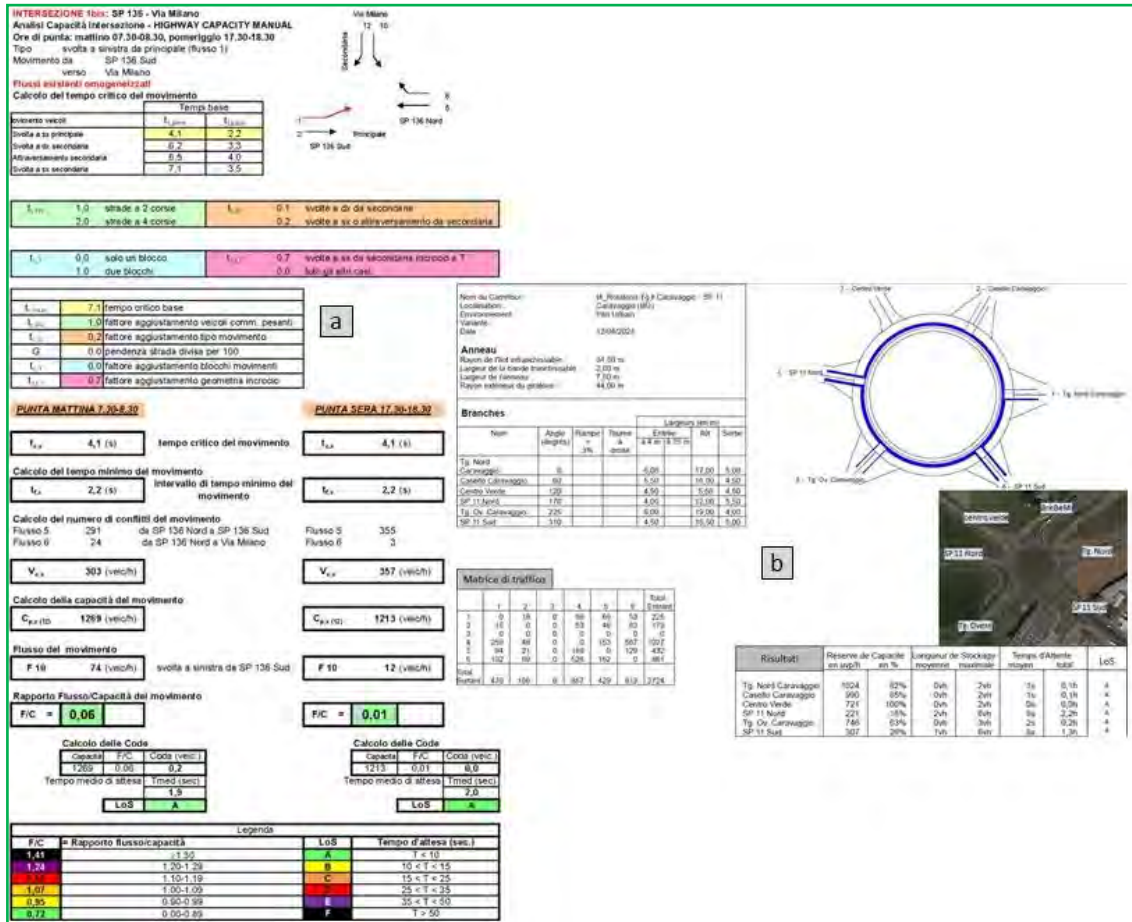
INTERSEZIONE 1bis: SP 135 - Via Milano
Analisi Capacità Intersezione - HIGHWAY CAPACITY MANUAL
Ore di punta: mattino 07.30-08.30, pomeriggio 17.30-18.30
Tipo svolta a sinistra da principale (flusso 1)
Movimento da SP 136 Sud
verso Via Milano
Flussi esistenti omogeneizzati
Calcolo del tempo critico del movimento

Via Milano
12 10
Secondaria
6
5
SP 136 Nord
1
2
Principale
SP 136 Sud

| | Tempi base | |
|---|---|---|
| Movimento veicoli | $t_{c,base}$ | $t_{f,base}$ |
| Svolta a sx principale | 4,1 | 2,2 |
| Svolta a dx secondaria | 6,2 | 3,3 |
| Attraversamento secondaria | 6,5 | 4,0 |
| Svolta a sx secondaria | 7,1 | 3,5 |

$t_{c,HV}$ 1,0 strade a 2 corsie
2,0 strade a 4 corsie
$t_{c,G}$ 0,1 svolte a dx da secondaria
0,2 svolte a sx o attraversamento da secondaria

$t_{c,T}$ 0,0 solo un blocco
1,0 due blocchi
$t_{3,LT}$ 0,7 svolta a sx da secondaria incrocio a T
0,0 tutti gli altri casi

| | | |
|---|---|---|
| $t_{c,base}$ | 7,1 | tempo critico base |
| $t_{c,HV}$ | 1,0 | fattore aggiustamento veicoli comm. pesanti |
| $t_{c,G}$ | 0,2 | fattore aggiustamento tipo movimento |
| G | 0,0 | pendenza strada divisa per 100 |
| $t_{c,T}$ | 0,0 | fattore aggiustamento blocchi movimenti |
| $t_{3,LT}$ | 0,7 | fattore aggiustamento geometria incrocio |

a

PUNTA MATTINA 7.30-8.30
PUNTA SERA 17.30-18.30

$t_{c,x}$ 4,1 (s) tempo critico del movimento $t_{c,x}$ 4,1 (s)

Calcolo del tempo minimo del movimento
$t_{f,x}$ 2,2 (s) intervallo di tempo minimo del movimento $t_{f,x}$ 2,2 (s)

Calcolo del numero di conflitti del movimento
Flusso 5 291 da SP 136 Nord a SP 136 Sud Flusso 5 355
Flusso 6 24 da SP 136 Nord a Via Milano Flusso 6 3

$V_{c,x}$ 303 (veic/h) $V_{c,x}$ 357 (veic/h)

Calcolo della capacità del movimento
$C_{p,x(10)}$ 1269 (veic/h) $C_{p,x(10)}$ 1213 (veic/h)

Flusso del movimento
F 10 74 (veic/h) svolta a sinistra da SP 136 Sud F 10 12 (veic/h)

Rapporto Flusso/Capacità del movimento
F/C = 0,06 F/C = 0,01

Calcolo delle Code
| Capacità | F/C | Coda (veic) |
|---|---|---|
| 1269 | 0,06 | 0,2 |
Tempo medio di attesa Tmed (sec) 1,9
LoS A

Calcolo delle Code
| Capacità | F/C | Coda (veic) |
|---|---|---|
| 1213 | 0,01 | 0,0 |
Tempo medio di attesa Tmed (sec) 2,0
LoS A

Legenda
| F/C | = Rapporto flusso/capacità | LoS | Tempo d'attesa (sec.) |
|---|---|---|---|
| 1,41 | ≥1,30 | A | T < 10 |
| 1,24 | 1,20-1,29 | B | 10 < T < 15 |
| 1,15 | 1,10-1,19 | C | 15 < T < 25 |
| 1,07 | 1,00-1,09 | D | 25 < T < 35 |
| 0,95 | 0,90-0,99 | E | 35 < T < 50 |
| 0,72 | 0,00-0,89 | F | T > 50 |

Nom du Carrefour: M_Rotatoria Tg.Il Caravaggio - SP 11
Localisation: Caravaggio (BG)
Environnement: Péri urbain
Variante:
Date: 12/08/2024

Anneau
Rayon de l'îlot infranchissable: 34,00 m
Largeur de la bande franchissable: 2,00 m
Largeur de l'anneau: 7,50 m
Rayon extérieur du giratoire: 44,00 m

Branches
| Nom | Angle (degrés) | Rampe > 3% | Tourne à droite | Entrée 4 m | Entrée 15 m | Îlot | Sortie |
|---|---|---|---|---|---|---|---|
| Tg. Nord Caravaggio | 0 | | | 6,00 | | 17,00 | 5,00 |
| Casello Caravaggio | 60 | | | 5,50 | | 16,00 | 4,50 |
| Centro Verde | 120 | | | 4,50 | | 5,50 | 4,50 |
| SP 11 Nord | 170 | | | 4,00 | | 12,00 | 5,50 |
| Tg. Ov. Caravaggio | 225 | | | 6,00 | | 19,00 | 4,00 |
| SP 11 Sud | 310 | | | 4,50 | | 10,50 | 5,00 |

Matrice di traffico
| | 1 | 2 | 3 | 4 | 5 | 6 | Total Entrant |
|---|---|---|---|---|---|---|---|
| 1 | 0 | 18 | 0 | 56 | 66 | 58 | 225 |
| 2 | 15 | 0 | 0 | 53 | 46 | 83 | 173 |
| 3 | 0 | 0 | 0 | 0 | 0 | 0 | 0 |
| 4 | 259 | 88 | 0 | 0 | 153 | 587 | 1087 |
| 5 | 94 | 21 | 0 | 188 | 0 | 129 | 432 |
| 6 | 102 | 59 | 0 | 526 | 162 | 0 | 861 |
| Total Sortant | 470 | 186 | 0 | 857 | 429 | 810 | 2724 |

2 - Centro Verde
3 - Casello Caravaggio
1 - SP 11 Nord
1 - Tg. Nord Caravaggio
5 - Tg. Ov. Caravaggio
6 - SP 11 Sud

b
Centro Verde
Brebemi
SP 11 Nord
Tg. Nord
SP 11 Sud
Tg. Ovest

| Résultats | Réserve de Capacité en uvp/h | en % | Longueur de Stockage moyenne | maximale | Temps d'Attente moyen | total | LoS |
|---|---|---|---|---|---|---|---|
| Tg. Nord Caravaggio | 1024 | 82% | 0vh | 2vh | 1s | 0,1h | A |
| Casello Caravaggio | 990 | 85% | 0vh | 2vh | 1s | 0,1h | A |
| Centro Verde | 721 | 100% | 0vh | 2vh | 0s | 0,0h | A |
| SP 11 Nord | 221 | 16% | 2vh | 8vh | 8s | 2,2h | A |
| Tg. Ov. Caravaggio | 746 | 63% | 0vh | 3vh | 2s | 0,2h | A |
| SP 11 Sud | 307 | 26% | 1vh | 6vh | 5s | 1,3h | A |